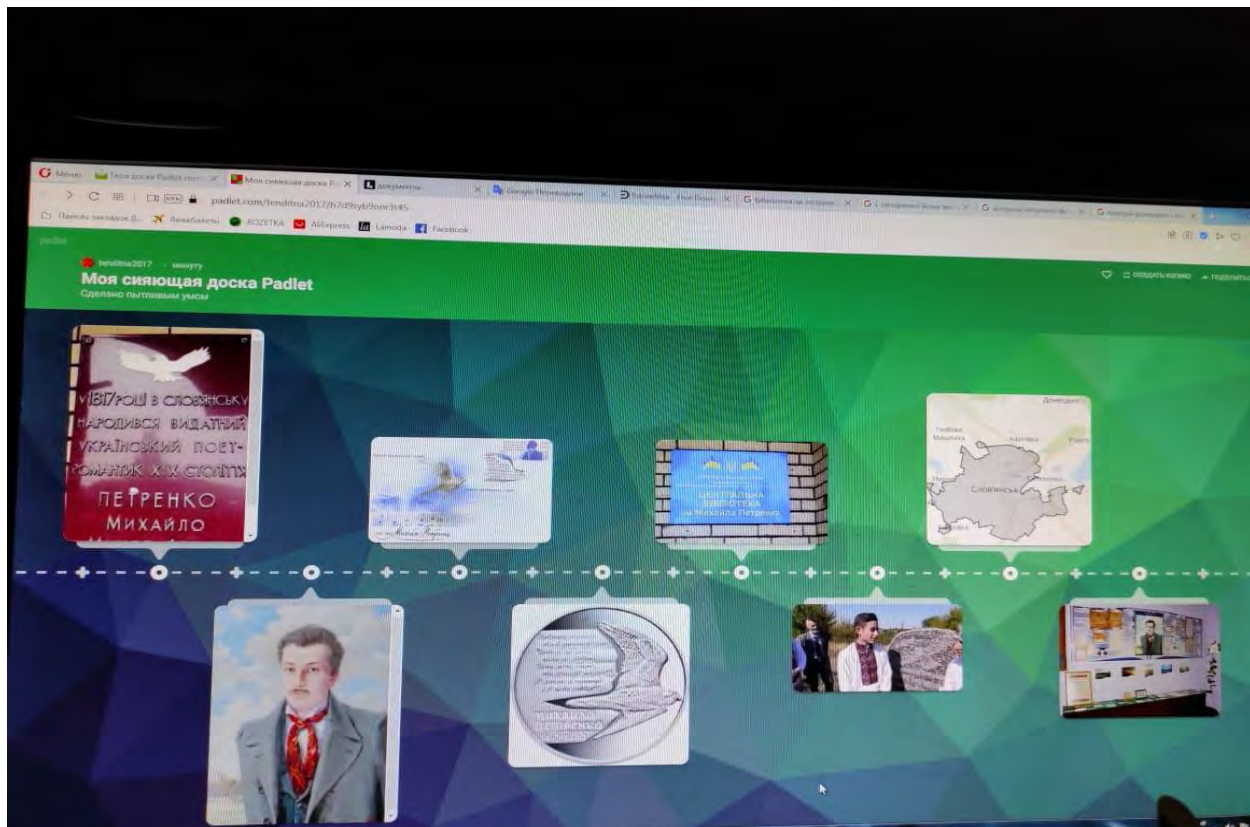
Меню | Твои доски Padlet | Моя сияющая доска Pa... | документы | Google Переводчик | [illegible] | Бібліотека ім. Петренка | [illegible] | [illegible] | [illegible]

padlet.com/tenditna2017/b7d9syb9onr3t45

Панель закладок | Авиабилеты | ROZETKA | AliExpress | Lamoda | Facebook

tenditna2017 · минуту

Моя сияющая доска Padlet

Сделано пытливым умом

создать копию · поделиться

1817 РОЦІ В СЛОВЯНСЬКУ НАРОДИВСЯ ВИДАТНИЙ УКРАЇНСЬКИЙ ПОЕТ-РОМАНТИК XIX СТОЛІТТЯ ПЕТРЕНКО МИХАЙЛО

ЦЕНТРАЛЬНА БІБЛІОТЕКА ім. Михайла Петренка

Донецьк

Слов'янськ

МИХАЙЛО ПЕТРЕНКО